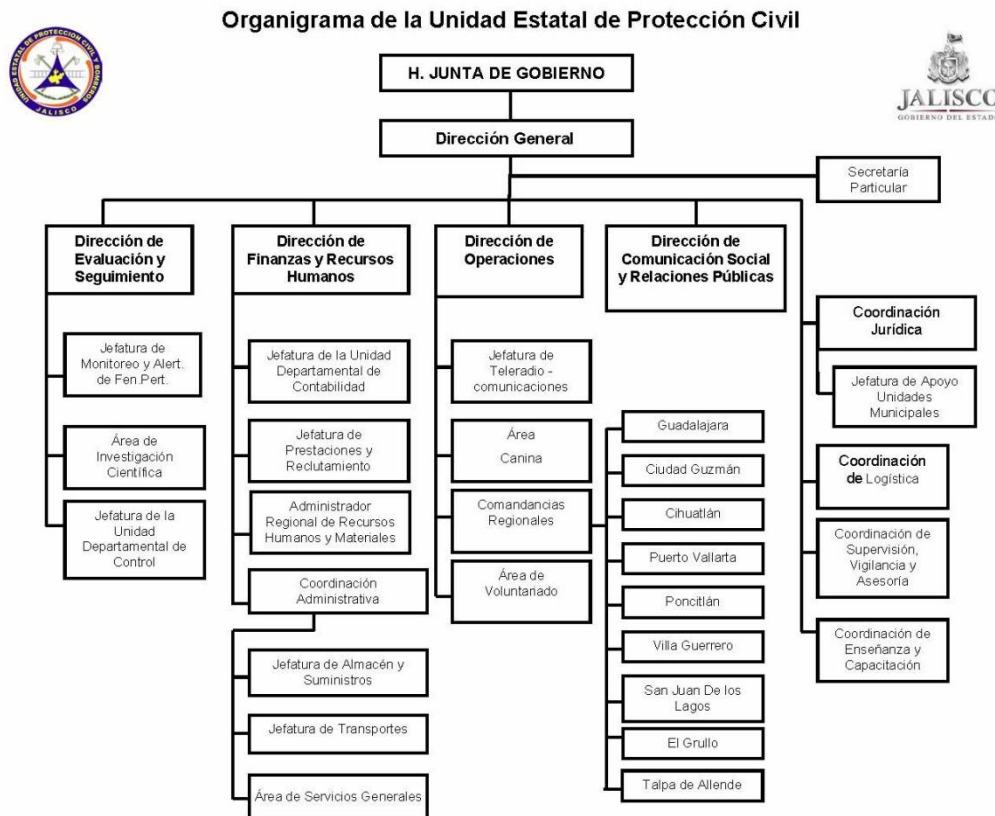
Organigrama de la Unidad Estatal de Protección Civil

UNIDAD ESTATAL DE PROTECCION CIVIL BOMBEROS JALISCO

JALISCO
GOBIERNO DEL ESTADO

H. JUNTA DE GOBIERNO

Dirección General

Secretaría Particular

Dirección de Evaluación y Seguimiento

Jefatura de Monitoreo y Alert. de Fen.Pert.

Área de Investigación Científica

Jefatura de la Unidad Departamental de Control

Dirección de Finanzas y Recursos Humanos

Jefatura de la Unidad Departamental de Contabilidad

Jefatura de Prestaciones y Reclutamiento

Administrador Regional de Recursos Humanos y Materiales

Coordinación Administrativa

Jefatura de Almacén y Suministros

Jefatura de Transportes

Área de Servicios Generales

Dirección de Operaciones

Jefatura de Teleradio - comunicaciones

Área Canina

Comandancias Regionales

Área de Voluntariado

Guadalajara

Ciudad Guzmán

Cihuatlán

Puerto Vallarta

Poncitlán

Villa Guerrero

San Juan De los Lagos

El Grullo

Talpa de Allende

Dirección de Comunicación Social y Relaciones Públicas

Coordinación Jurídica

Jefatura de Apoyo Unidades Municipales

Coordinación de Logística

Coordinación de Supervisión, Vigilancia y Asesoría

Coordinación de Enseñanza y Capacitación